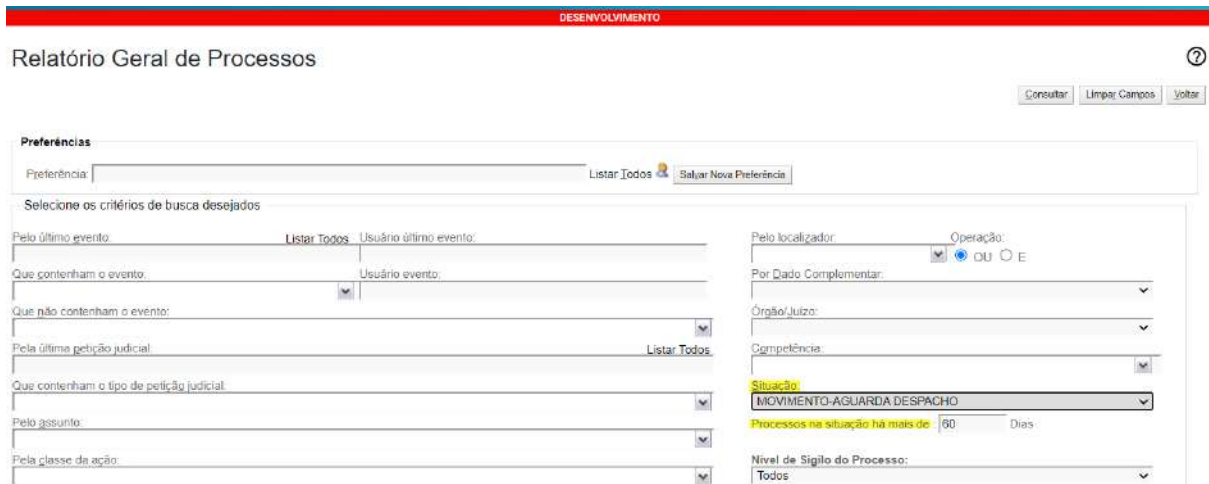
DESENVOLVIMENTO

Relatório Geral de Processos

Consultar | Limpar Campos | Voltar

Preferências

Preferência: Listar Todos Salvar Nova Preferência

Selecione os critérios de busca desejados

Pelo último evento: Listar Todos

Usuário último evento:

Pelo localizador: Operação: OU E

Que contenham o evento:

Usuário evento:

Por Dado Complementar:

Que não contenham o evento:

Órgão/Juízo:

Pela última petição judicial: Listar Todos

Competência:

Que contenham o tipo de petição judicial:

Situação:

MOVIMENTO-AGUARDA DESPACHO

Pelo assunto:

Processos na situação há mais de: 60 Dias

Pela classe da ação:

Nível de Sigilo do Processo:

Todos